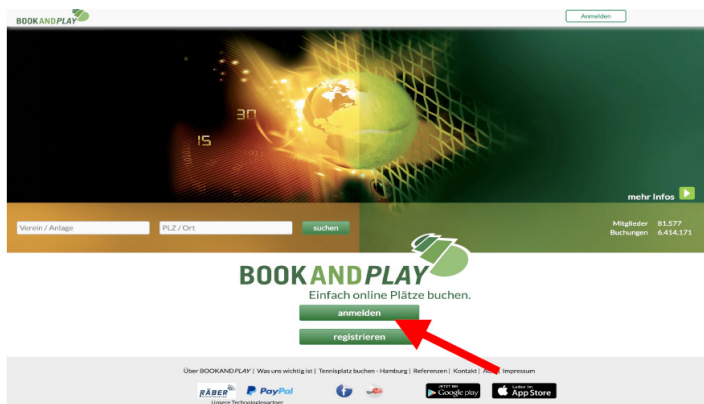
BOOKANDPLAY

Anmelden

30

15

mehr infos

Verein / Anlage

PLZ / Ort

suchen

Mitglieder 81.577
Buchungen 6.414.171

BOOKANDPLAY

Einfach online Plätze buchen.

anmelden

registrieren

Über BOOKANDPLAY | Was uns wichtig ist | Tennisplatz buchen - Hamburg | Referenzen | Kontakt | A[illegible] | Impressum

RÄBER

PayPal

Unsere Technologiepartner

JETZT BEI Google play

Laden im App Store